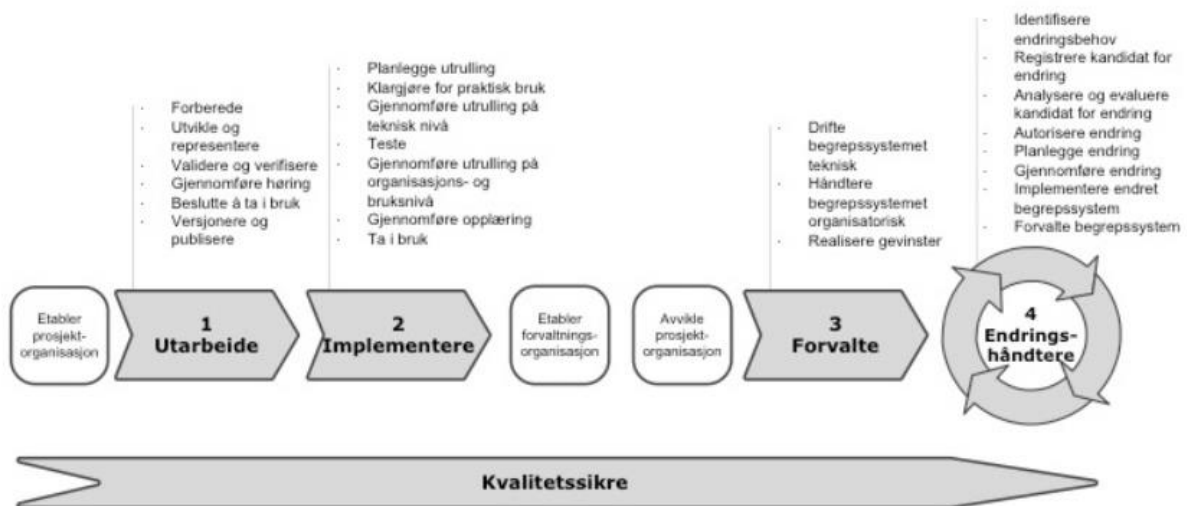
- Forberede
- Utvikle og representere
- Validere og verifisere
- Gjennomføre høring
- Beslutte å ta i bruk
- Versjonere og publisere

- Planlegge utrulling
- Klargjøre for praktisk bruk
- Gjennomføre utrulling på teknisk nivå
- Teste
- Gjennomføre utrulling på organisasjons- og bruksnivå
- Gjennomføre opplæring
- Ta i bruk

- Drifte begrepssystemet teknisk
- Håndtere begrepssystemet organisatorisk
- Realisere gevinster

- Identifisere endringsbehov
- Registrere kandidat for endring
- Analysere og evaluere kandidat for endring
- Autorisere endring
- Planlegge endring
- Gjennomføre endring
- Implementere endret begrepssystem
- Forvalte begrepssystem

Etabler prosjekt-organisasjon

1 Utarbeide

2 Implementere

Etabler forvaltnings-organisasjon

Avvikle prosjekt-organisasjon

3 Forvalte

4 Endrings-håndtere

Kvalitetssikre